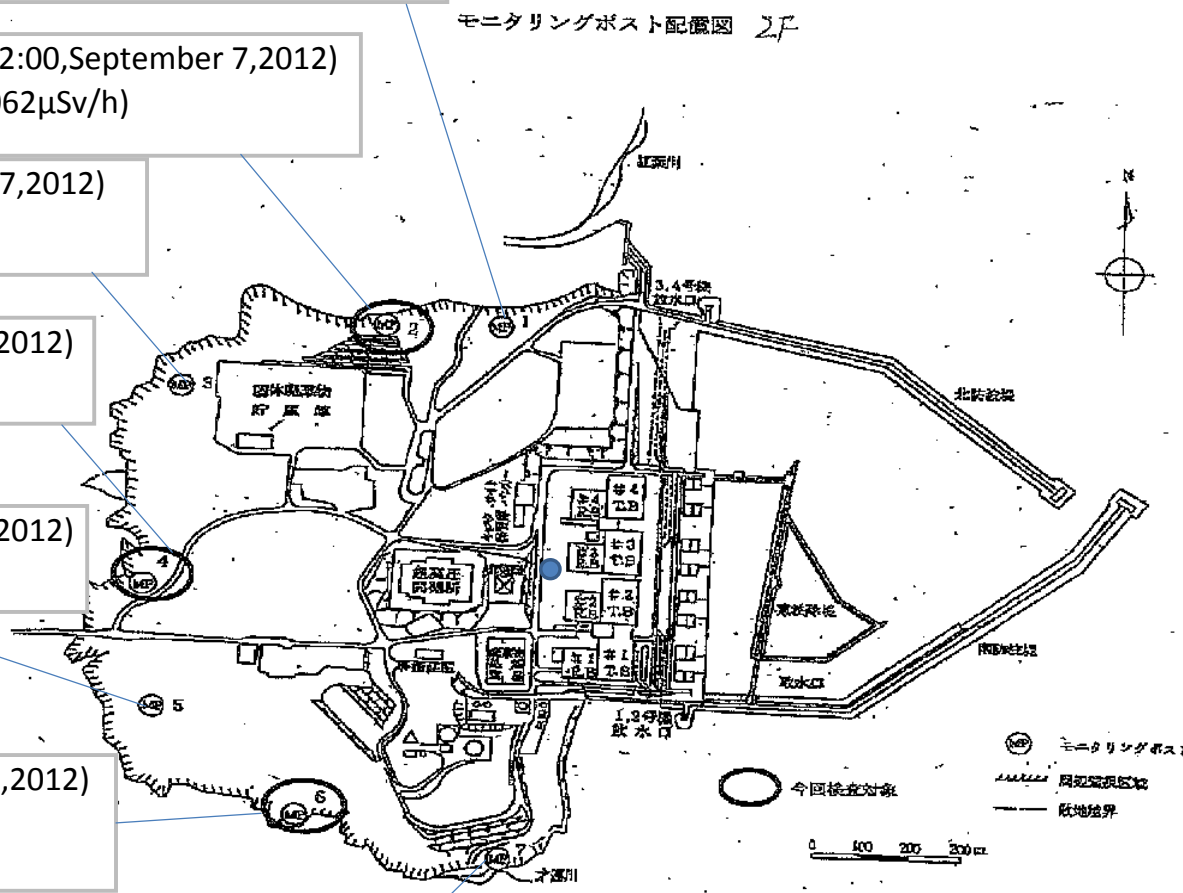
モニタリングポスト配置図 2F

2:00,September 7,2012)
62μSv/h)

7,2012)

2012)

2012)

,2012)

MP 1
MP 2
MP 3
MP 4
MP 5
MP 6
MP 7

3,4号機
放水口

固体廃棄物
貯蔵庫

北防波堤

#4
T.B

#3
T.B

#2
T.B

#1
T.B

超高圧
開閉所

東防波堤

南防波堤

取水口

1,2号機
放水口

MP モニタリングポスト

今回検査対象

周辺監視区域

敷地境界

0 100 200 300m